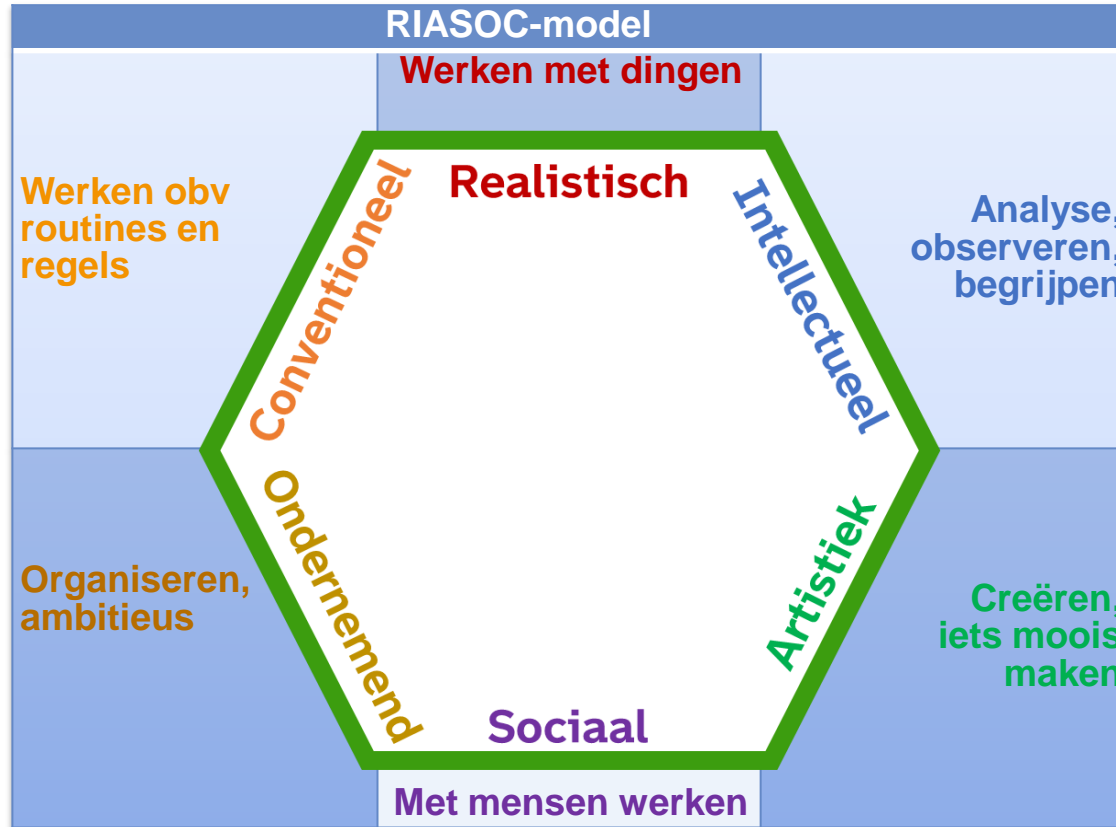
RIASOC-model

Werken met dingen

Werken obv routines en regels

Analyse, observeren, begrijpen

Realistisch

Conventioneel

Intellectueel

Ondernemend

Artistiek

Sociaal

Organiseren, ambitieus

Creëren, iets moois maken

Met mensen werken